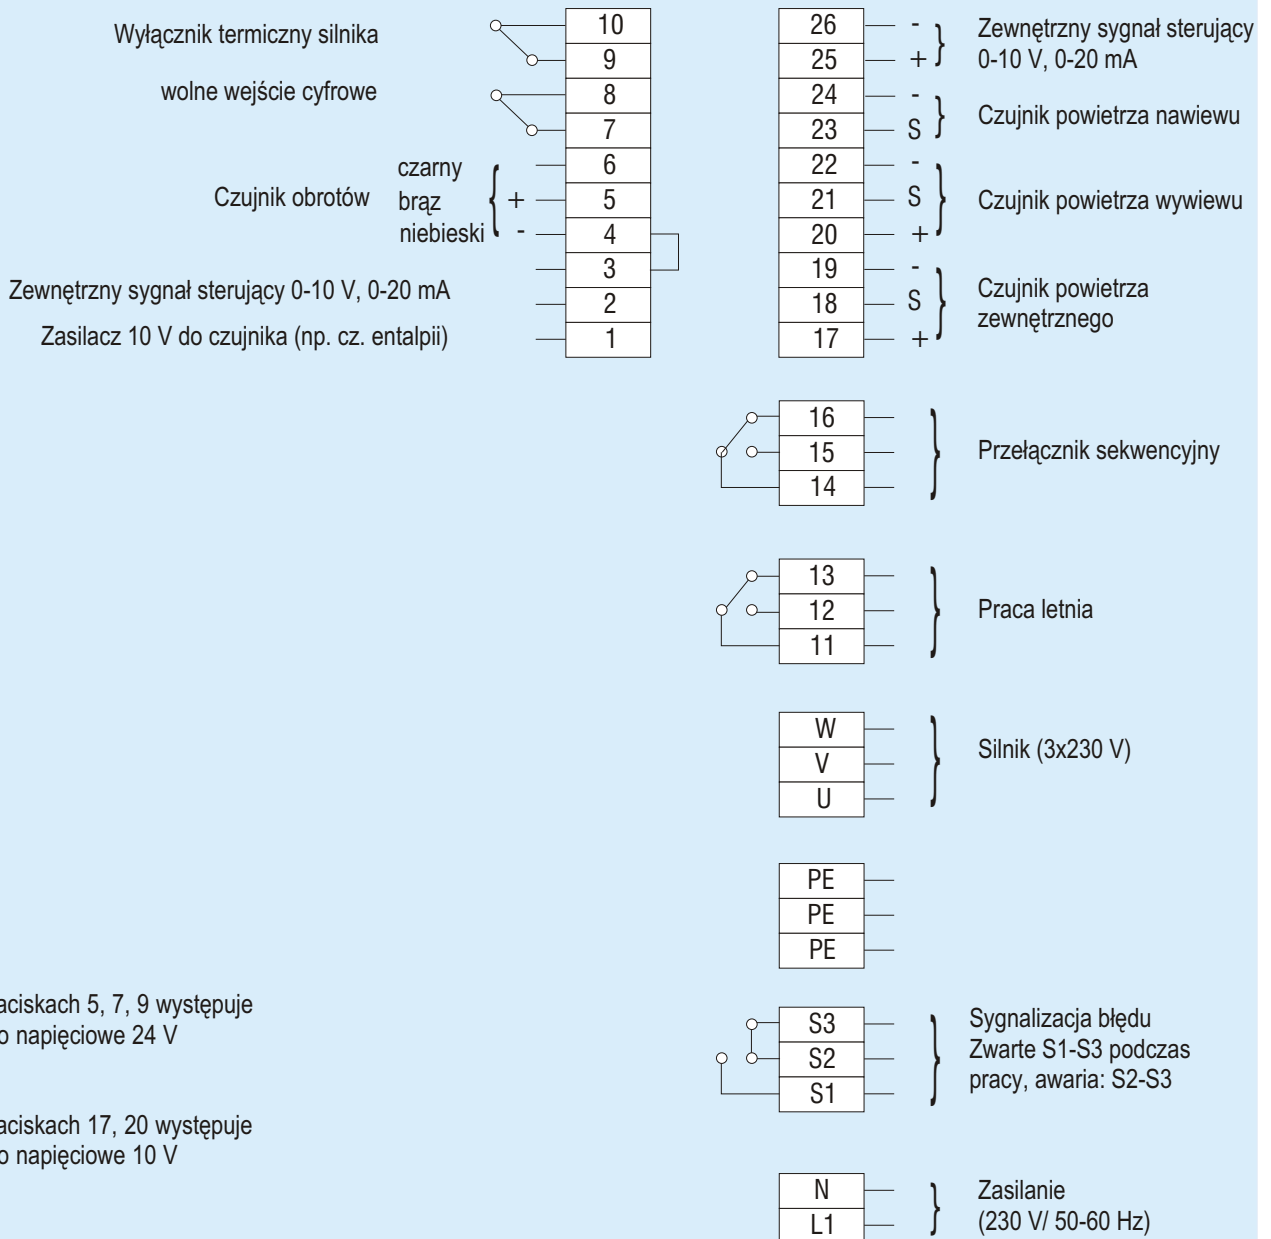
Wyłącznik termiczny silnika

wolne wejście cyfrowe

Czujnik obrotów

czarny
brąz
niebieski

+
-

Zewnętrzny sygnał sterujący 0-10 V, 0-20 mA

Zasilacz 10 V do czujnika (np. cz. entalpii)

10
9
8
7
6
5
4
3
2
1

26 -
25 +
Zewnętrzny sygnał sterujący 0-10 V, 0-20 mA

24 -
23 S
Czujnik powietrza nawiewu

22 -
21 S
20 +
Czujnik powietrza wywiewu

19 -
18 S
17 +
Czujnik powietrza zewnętrznego

16
15
14
Przełącznik sekwencyjny

13
12
11
Praca letnia

W
V
U
Silnik (3x230 V)

PE
PE
PE

S3
S2
S1
Sygnalizacja błędu Zwarte S1-S3 podczas pracy, awaria: S2-S3

N
L1
Zasilanie (230 V/ 50-60 Hz)

aciskach 5, 7, 9 występuje o napięciowe 24 V

aciskach 17, 20 występuje o napięciowe 10 V